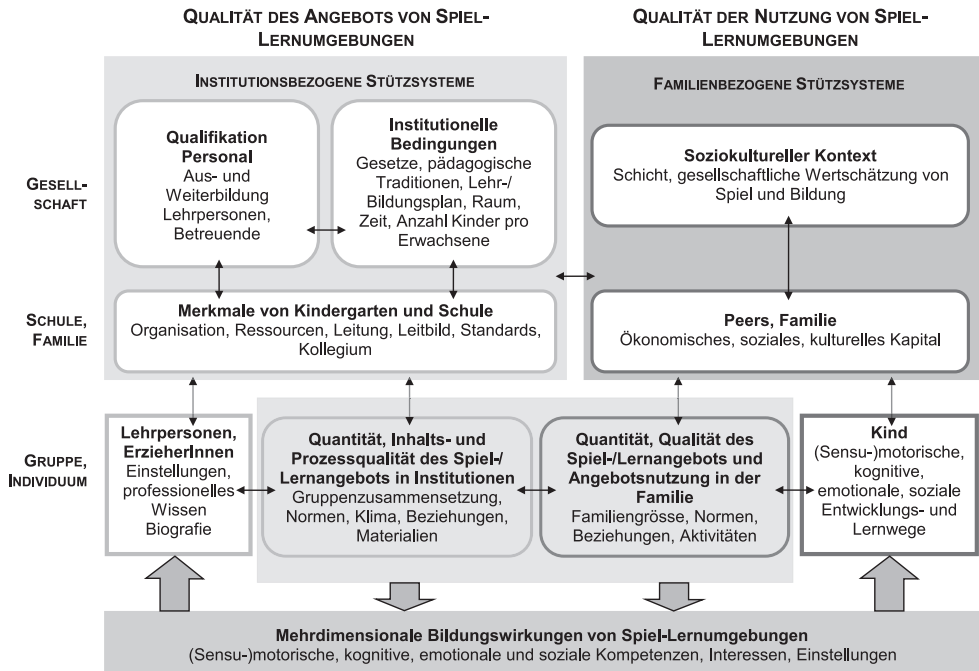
QUALITÄT DES ANGEBOTS VON SPIEL-LERNUMGEBUNGEN

QUALITÄT DER NUTZUNG VON SPIEL-LERNUMGEBUNGEN

INSTITUTIONSBEZOGENE STÜTZSYSTEME

FAMILIENBEZOGENE STÜTZSYSTEME

GESELLSCHAFT

Qualifikation Personal
Aus- und Weiterbildung Lehrpersonen, Betreuende

Institutionelle Bedingungen
Gesetze, pädagogische Traditionen, Lehr-/Bildungsplan, Raum, Zeit, Anzahl Kinder pro Erwachsene

Soziokultureller Kontext
Schicht, gesellschaftliche Wertschätzung von Spiel und Bildung

SCHULE, FAMILIE

Merkmale von Kindergarten und Schule
Organisation, Ressourcen, Leitung, Leitbild, Standards, Kollegium

Peers, Familie
Ökonomisches, soziales, kulturelles Kapital

GRUPPE, INDIVIDUUM

Lehrpersonen, ErzieherInnen
Einstellungen, professionelles Wissen Biografie

Quantität, Inhalts- und Prozessqualität des Spiel-/Lernangebots in Institutionen
Gruppenzusammensetzung, Normen, Klima, Beziehungen, Materialien

Quantität, Qualität des Spiel-/Lernangebots und Angebotsnutzung in der Familie
Familiengrösse, Normen, Beziehungen, Aktivitäten

Kind
(Sensu-)motorische, kognitive, emotionale, soziale Entwicklungs- und Lernwege

Mehrdimensionale Bildungswirkungen von Spiel-Lernumgebungen
(Sensu-)motorische, kognitive, emotionale und soziale Kompetenzen, Interessen, Einstellungen